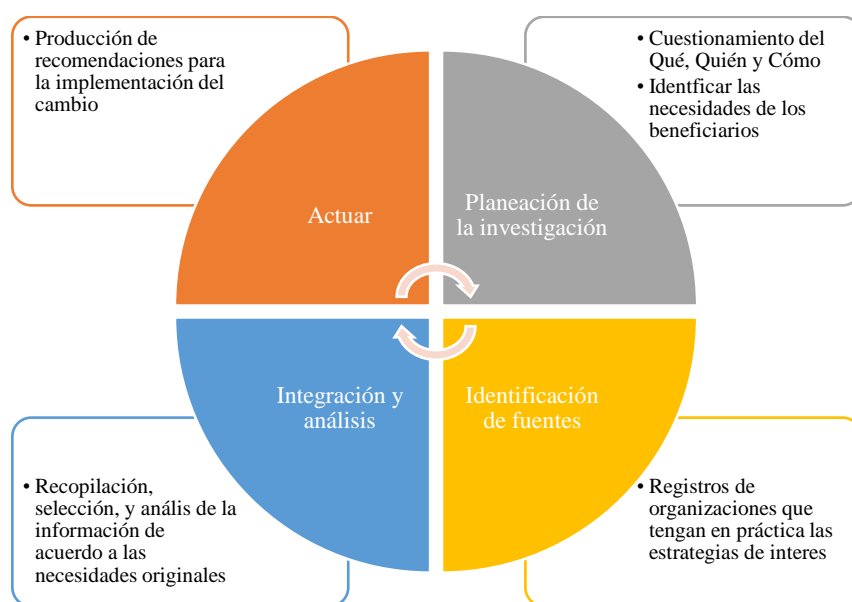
• Producción de recomendaciones para la implementación del cambio

• Cuestionamiento del Qué, Quién y Cómo
• Identficar las necesidades de los beneficiarios

Actuar

Planeación de la investigación

Integración y análisis

Identificación de fuentes

• Recopilación, selección, y anális de la información de acuerdo a las necesidades originales

• Registros de organizaciones que tengan en práctica las estrategias de interes